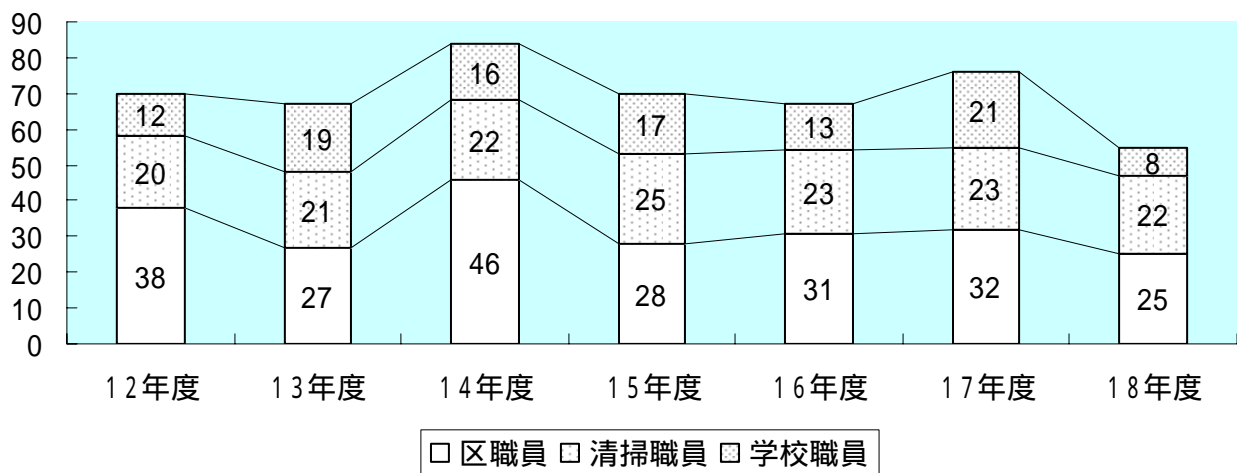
90
80
70
60
50
40
30
20
10
0

| | 12年度 | 13年度 | 14年度 | 15年度 | 16年度 | 17年度 | 18年度 |
|---|---|---|---|---|---|---|---|
| 学校職員 | 12 | 19 | 16 | 17 | 13 | 21 | 8 |
| 清掃職員 | 20 | 21 | 22 | 25 | 23 | 23 | 22 |
| 区職員 | 38 | 27 | 46 | 28 | 31 | 32 | 25 |

区職員 清掃職員 学校職員